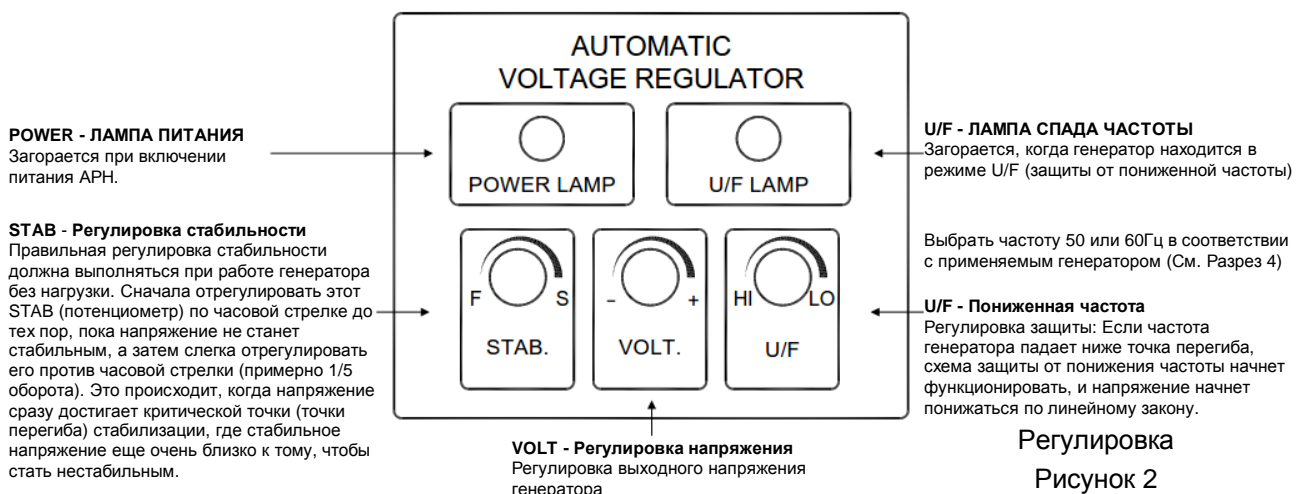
AUTOMATIC
VOLTAGE REGULATOR

POWER - ЛАМПА ПИТАНИЯ
Загорается при включении питания АРН.

POWER LAMP

U/F LAMP

U/F - ЛАМПА СПАДА ЧАСТОТЫ
Загорается, когда генератор находится в режиме U/F (защиты от пониженной частоты)

STAB - Регулировка стабильности
Правильная регулировка стабильности должна выполняться при работе генератора без нагрузки. Сначала отрегулировать этот STAB (потенциометр) по часовой стрелке до тех пор, пока напряжение не станет стабильным, а затем слегка отрегулировать его против часовой стрелки (примерно 1/5 оборота). Это происходит, когда напряжение сразу достигает критической точки (точки перегиба) стабилизации, где стабильное напряжение еще очень близко к тому, чтобы стать нестабильным.

F S
STAB.

- +
VOLT.

HI LO
U/F

Выбрать частоту 50 или 60Гц в соответствии с применяемым генератором (См. Разрез 4)

U/F - Пониженная частота
Регулировка защиты: Если частота генератора падает ниже точка перегиба, схема защиты от понижения частоты начнет функционировать, и напряжение начнет понижаться по линейному закону.

VOLT - Регулировка напряжения
Регулировка выходного напряжения генератора

Регулировка
Рисунок 2